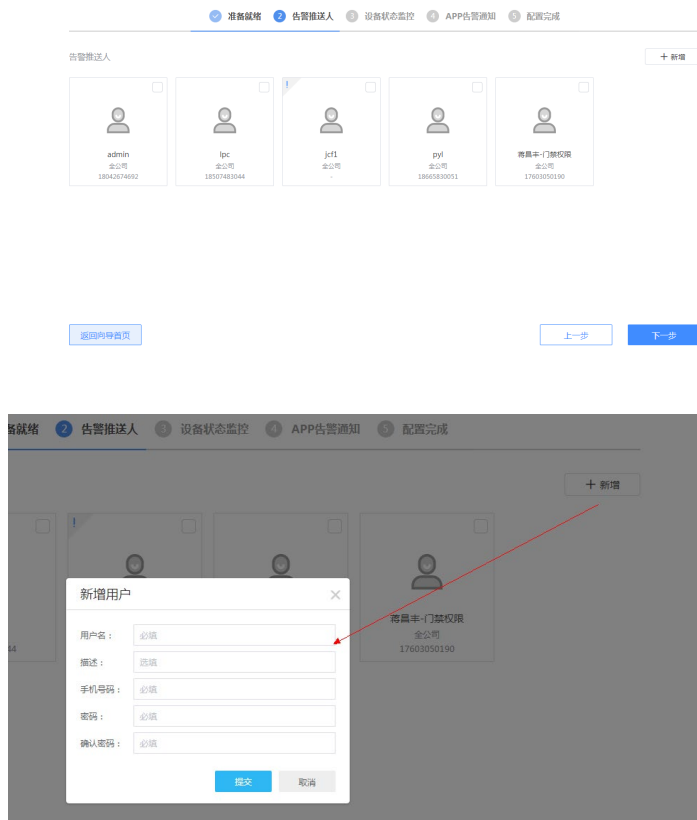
准备就绪 2 告警推送人 3 设备状态监控 4 APP告警通知 5 配置完成

告警推送人

+ 新增

admin
全公司
18042674692

lpc
全公司
18507483044

!
jcf1
全公司
-

pyl
全公司
18665830051

蒋昌丰-门禁权限
全公司
17603050190

返回向导首页

上一步

下一步

备就绪 2 告警推送人 3 设备状态监控 4 APP告警通知 5 配置完成

+ 新增

!

44

蒋昌丰-门禁权限
全公司
17603050190

新增用户

用户名： 必填
描述： 选填
手机号码： 必填
密码： 必填
确认密码： 必填

提交
取消